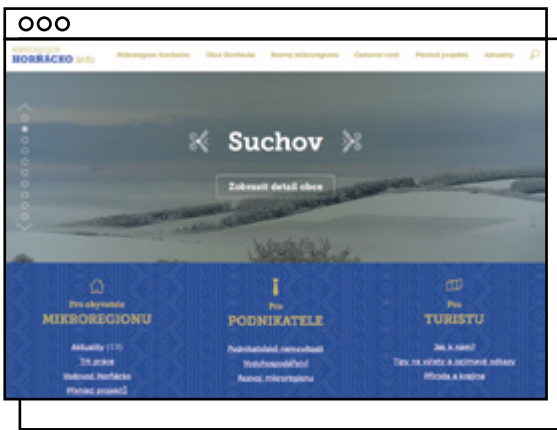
MIKROREGION
HORŇÁCKO info

Mikroregion Horňácko | Obce Horňácka | Rozvoj mikroregionu | Cestovní ruch | Přehled projektů | Aktuality

Suchov

Zobrazit detail obce

Pro obyvatele
MIKROREGIONU

Aktuality (13)
Trh práce
Hodovat Horňácko
Přehled projektů

Pro
PODNIKATELE

Podnikatelské nemovitosti
Vodohospodářství
Rozvoj mikroregionu

Pro
TURISTU

Jak a kam?
Tipy na výlety a zajímavé zábavy
Příroda a krajina